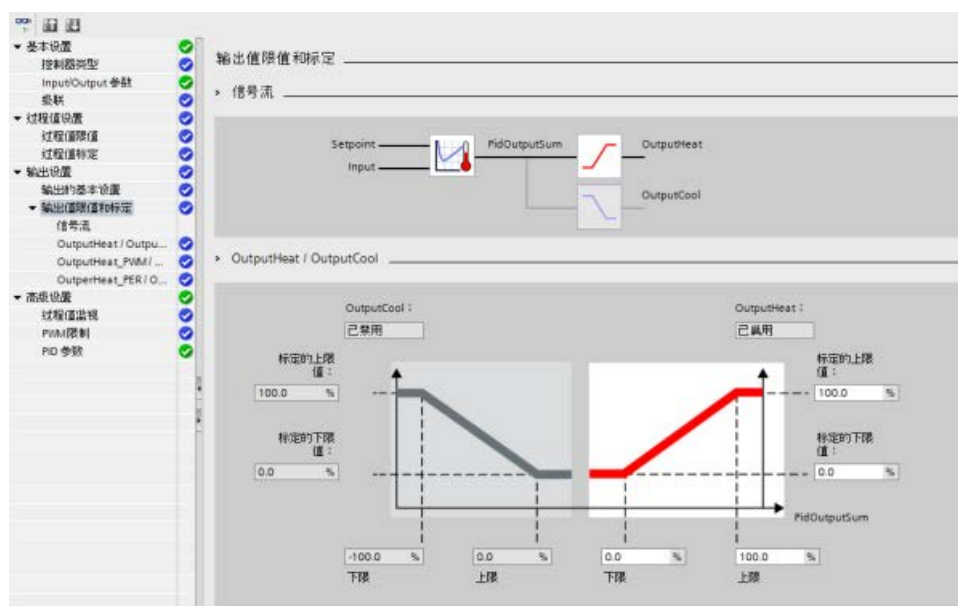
▼ 基本设置
控制器类型
Input/Output 参数
级联
▼ 过程值设置
过程值限值
过程值标定
▼ 输出设置
输出的基本设置
▼ 输出值限值和标定
信号流
OutputHeat / Outpu...
OutputHeat_PWM / ...
OutperHeat_PER / O...
▼ 高级设置
过程值监视
PWM限制
PID 参数

输出值限值和标定

› 信号流

Setpoint
Input
PidOutputSum
OutputHeat
OutputCool

› OutputHeat / OutputCool

OutputCool：
已禁用

OutputHeat：
已启用

标定的上限值：
100.0 %

标定的下限值：
0.0 %

标定的上限值：
100.0 %

标定的下限值：
0.0 %

PidOutputSum

-100.0 %
下限

0.0 %
上限

0.0 %
下限

100.0 %
上限